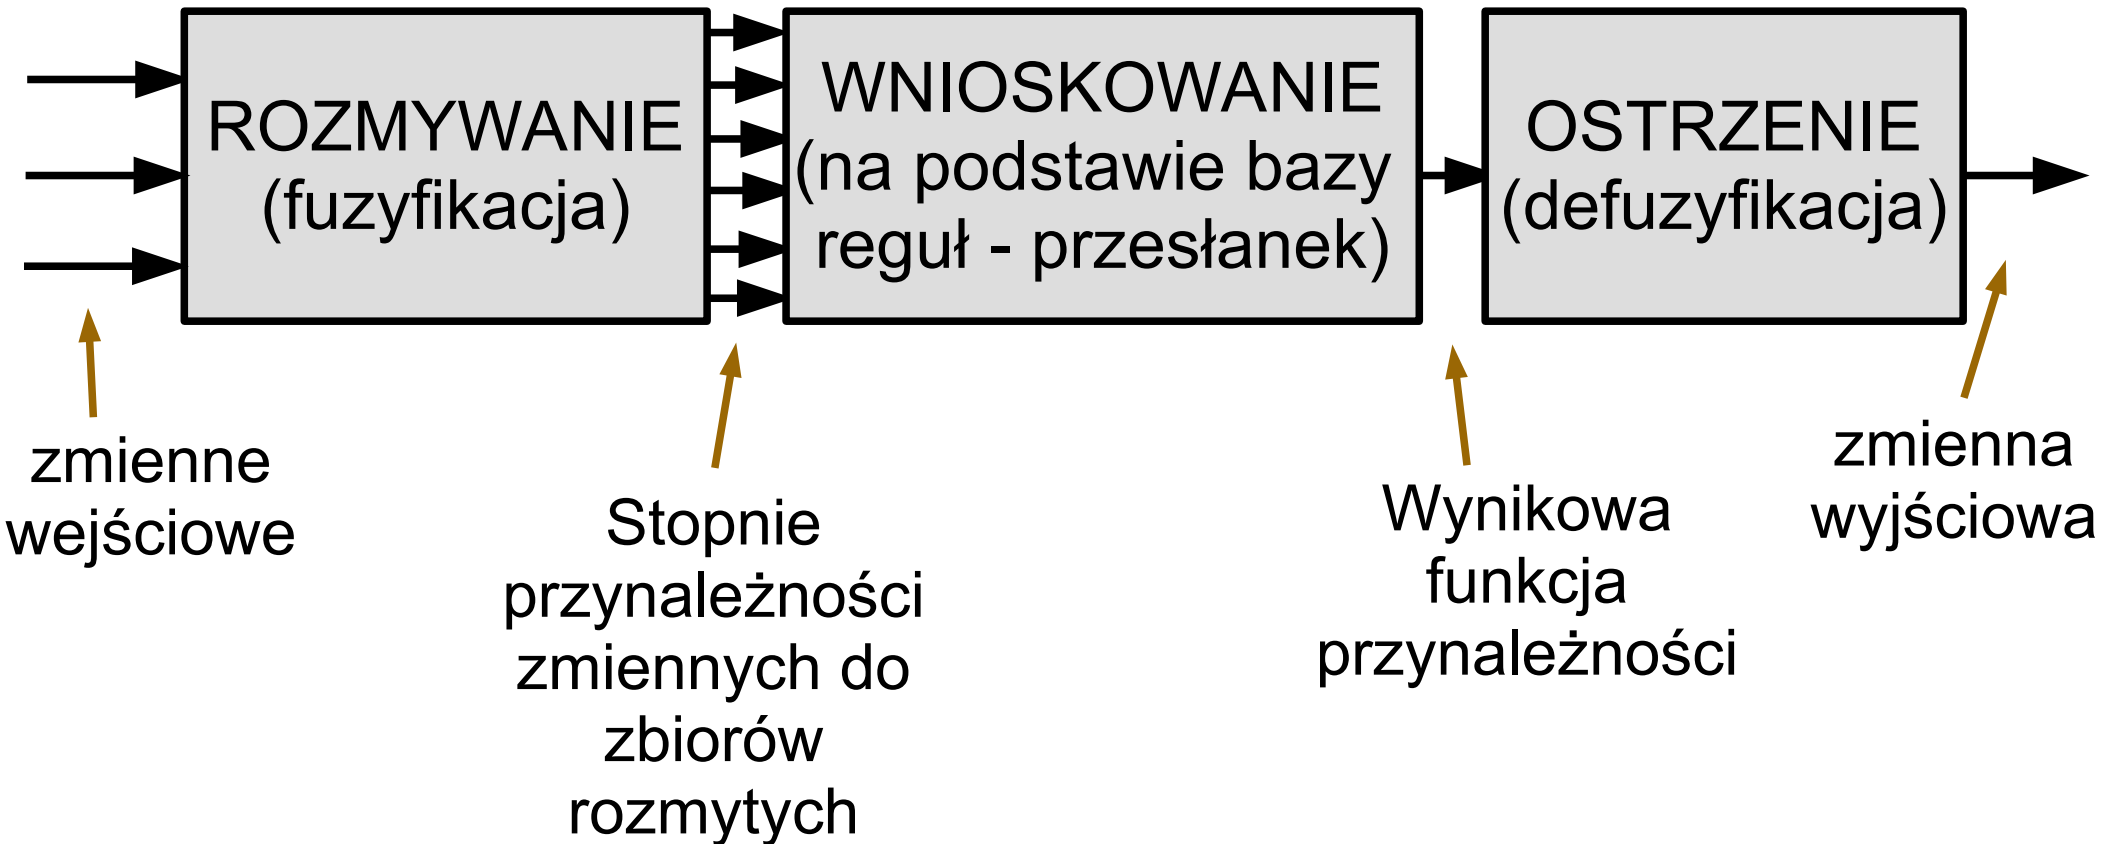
ROZMYWANIE (fuzyfikacja)

WNIOSKOWANIE (na podstawie bazy reguł - przesłanek)

OSTRZENIE (defuzyfikacja)

zmienne wejściowe

Stopnie przynależności zmiennych do zbiorów rozmytych

Wynikowa funkcja przynależności

zmienna wyjściowa